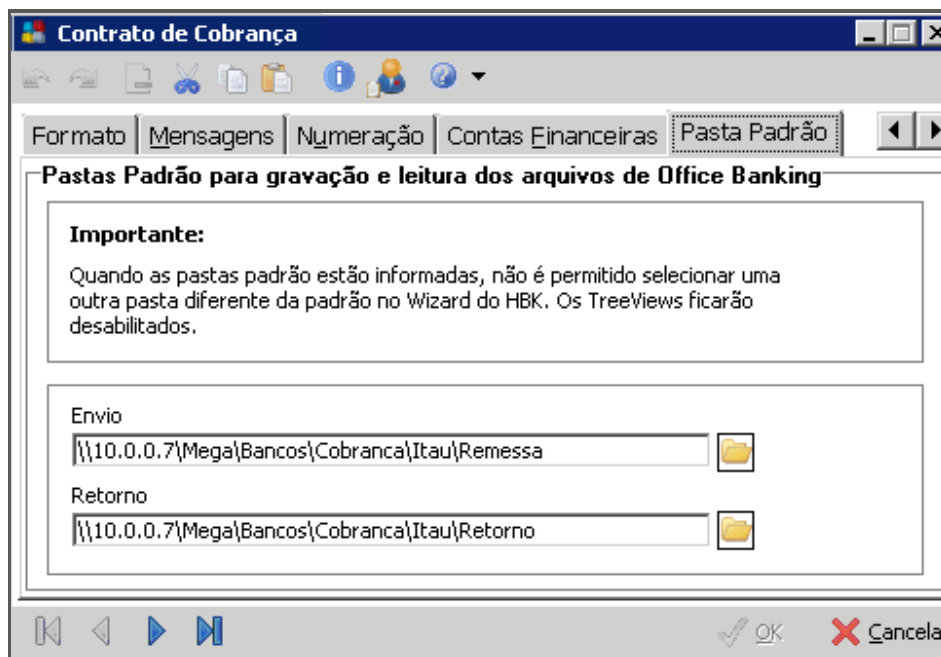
Contrato de Cobrança

Formato | Mensagens | Numeração | Contas Financeiras | Pasta Padrão

Pastas Padrão para gravação e leitura dos arquivos de Office Banking

Importante:

Quando as pastas padrão estão informadas, não é permitido selecionar uma outra pasta diferente da padrão no Wizard do HBK. Os TreeViews ficarão desabilitados.

Envio

\\10.0.0.7\Mega\Bancos\Cobranca\Itau\Remessa

Retorno

\\10.0.0.7\Mega\Bancos\Cobranca\Itau\Retorno

OK

Cancela